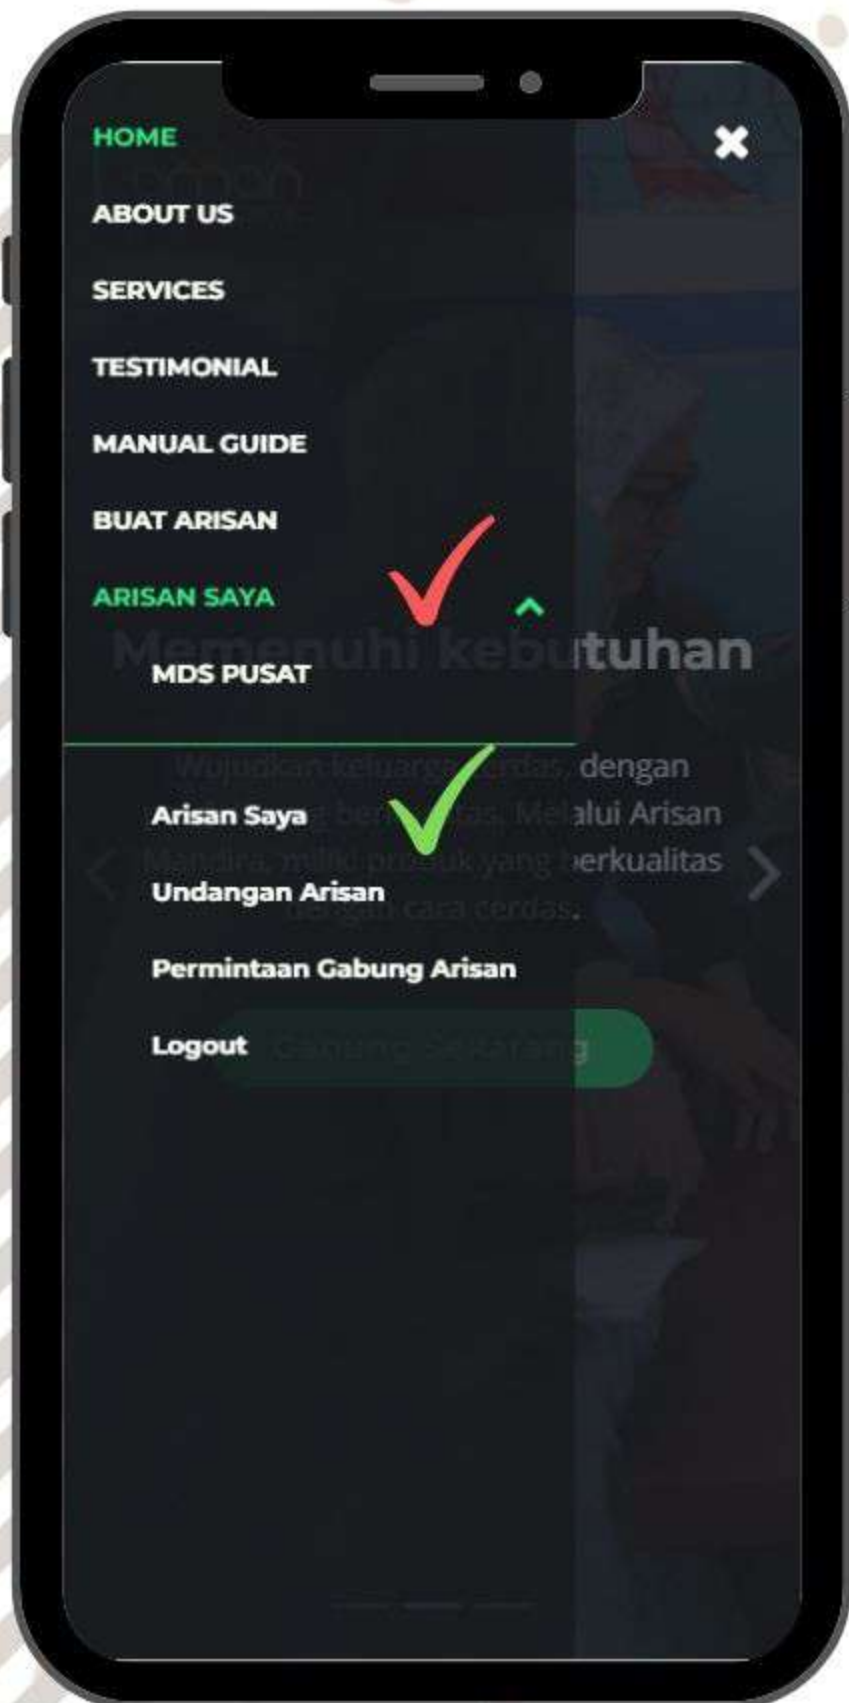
HOME

ABOUT US

SERVICES

TESTIMONIAL

MANUAL GUIDE

BUAT ARISAN

ARISAN SAYA

MDS PUSAT

Arisan Saya

Undangan Arisan

Permintaan Gabung Arisan

Logout

Memenuhi kebutuhan

Wujudkan keluarga cerdas, dengan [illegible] berkualitas. Melalui Arisan Mandiri, miliki produk yang berkualitas dengan cara cerdas.

Gabung Sekarang